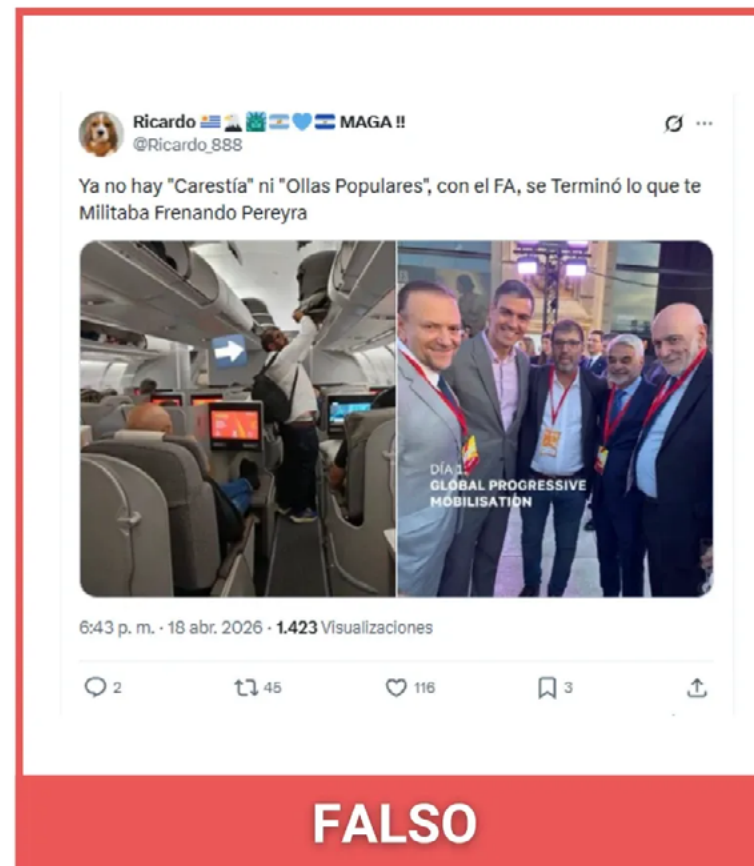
Ricardo 🇺🇾🌋🗽🇦🇷💙🇸🇻 MAGA !!
@Ricardo_888

Ya no hay "Carestía" ni "Ollas Populares", con el FA, se Terminó lo que te Militaba Frenando Pereyra

DÍA 1
GLOBAL PROGRESSIVE MOBILISATION

6:43 p. m. · 18 abr. 2026 · 1.423 Visualizaciones

2 45 116 3

FALSO